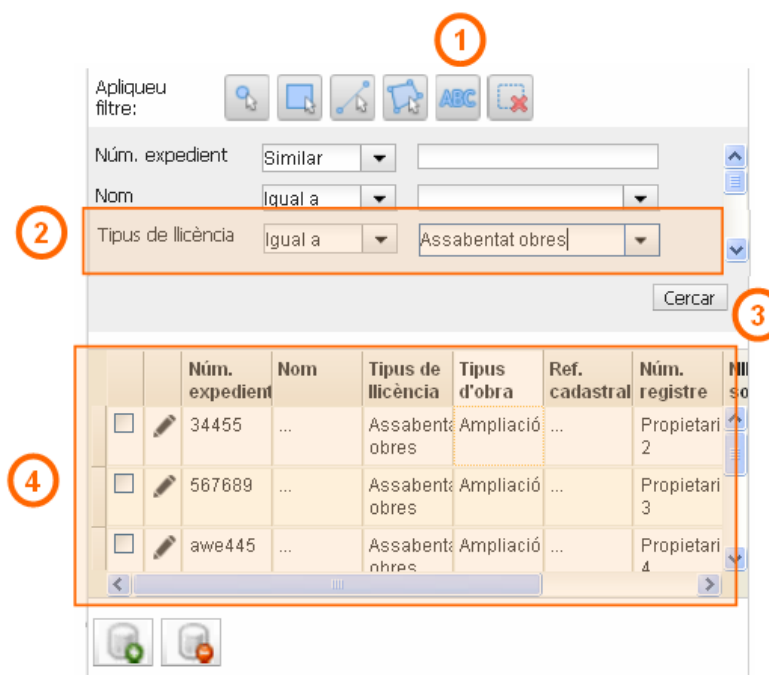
1

Apliqueu filtre:

ABC

Núm. expedient Similar

Nom Igual a

2

Tipus de llicència Igual a Assabentat obres

Cercar

3

4

| | | Núm. expedient | Nom | Tipus de llicència | Tipus d'obra | Ref. cadastral | Núm. registre | N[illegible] so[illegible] |
|---|---|---|---|---|---|---|---|---|
| | | 34455 | ... | Assabenta obres | Ampliació | ... | Propietari 2 | |
| | | 567689 | ... | Assabenta obres | Ampliació | ... | Propietari 3 | |
| | | awe445 | ... | Assabenta obres | Ampliació | ... | Propietari 4 | |